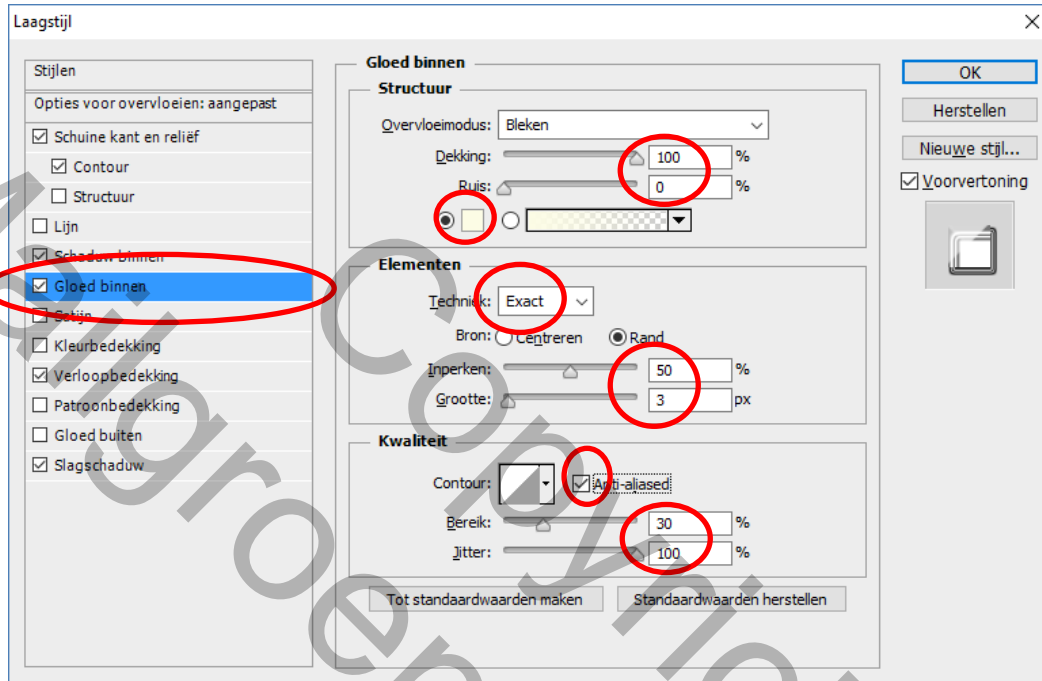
Laagstijl

Stijlen
Opties voor overvloeien: aangepast
☑ Schuine kant en reliëf
☑ Contour
☐ Structuur
☐ Lijn
☑ Schaduw binnen
☑ Gloed binnen
☐ Satijn
☐ Kleurbedekking
☑ Verloopbedekking
☐ Patroonbedekking
☐ Gloed buiten
☑ Slagschaduw

Gloed binnen
Structuur
Overvloeimodus: Bleken
Dekking: 100 %
Ruis: 0 %

Elementen
Techniek: Exact
Bron: Centreren Rand
Inperken: 50 %
Grootte: 3 px

Kwaliteit
Contour: ☑ Anti-aliased
Bereik: 30 %
Jitter: 100 %

Tot standaardwaarden maken
Standaardwaarden herstellen

OK
Herstellen
Nieuwe stijl...
☑ Voorvertoning

Annie Groen Copyright